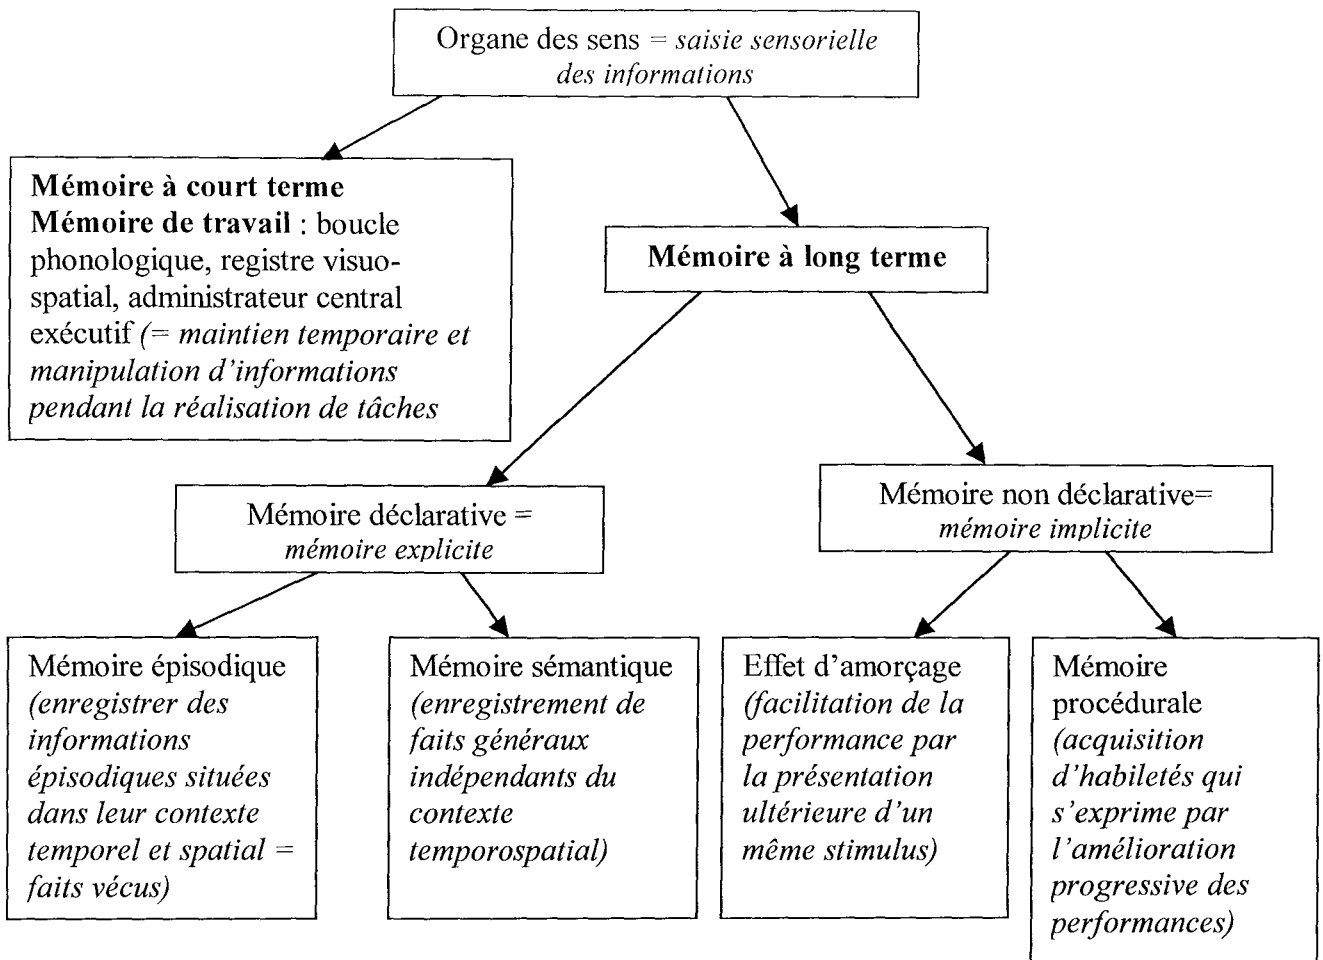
Organe des sens = saisie sensorielle des informations

Mémoire à court terme
Mémoire de travail : boucle phonologique, registre visuo-spatial, administrateur central exécutif (= maintien temporaire et manipulation d'informations pendant la réalisation de tâches

Mémoire à long terme

Mémoire déclarative = mémoire explicite

Mémoire non déclarative= mémoire implicite

Mémoire épisodique (enregistrer des informations épisodiques situées dans leur contexte temporel et spatial = faits vécus)

Mémoire sémantique (enregistrement de faits généraux indépendants du contexte temporospatial)

Effet d'amorçage (facilitation de la performance par la présentation ultérieure d'un même stimulus)

Mémoire procédurale (acquisition d'habiletés qui s'exprime par l'amélioration progressive des performances)